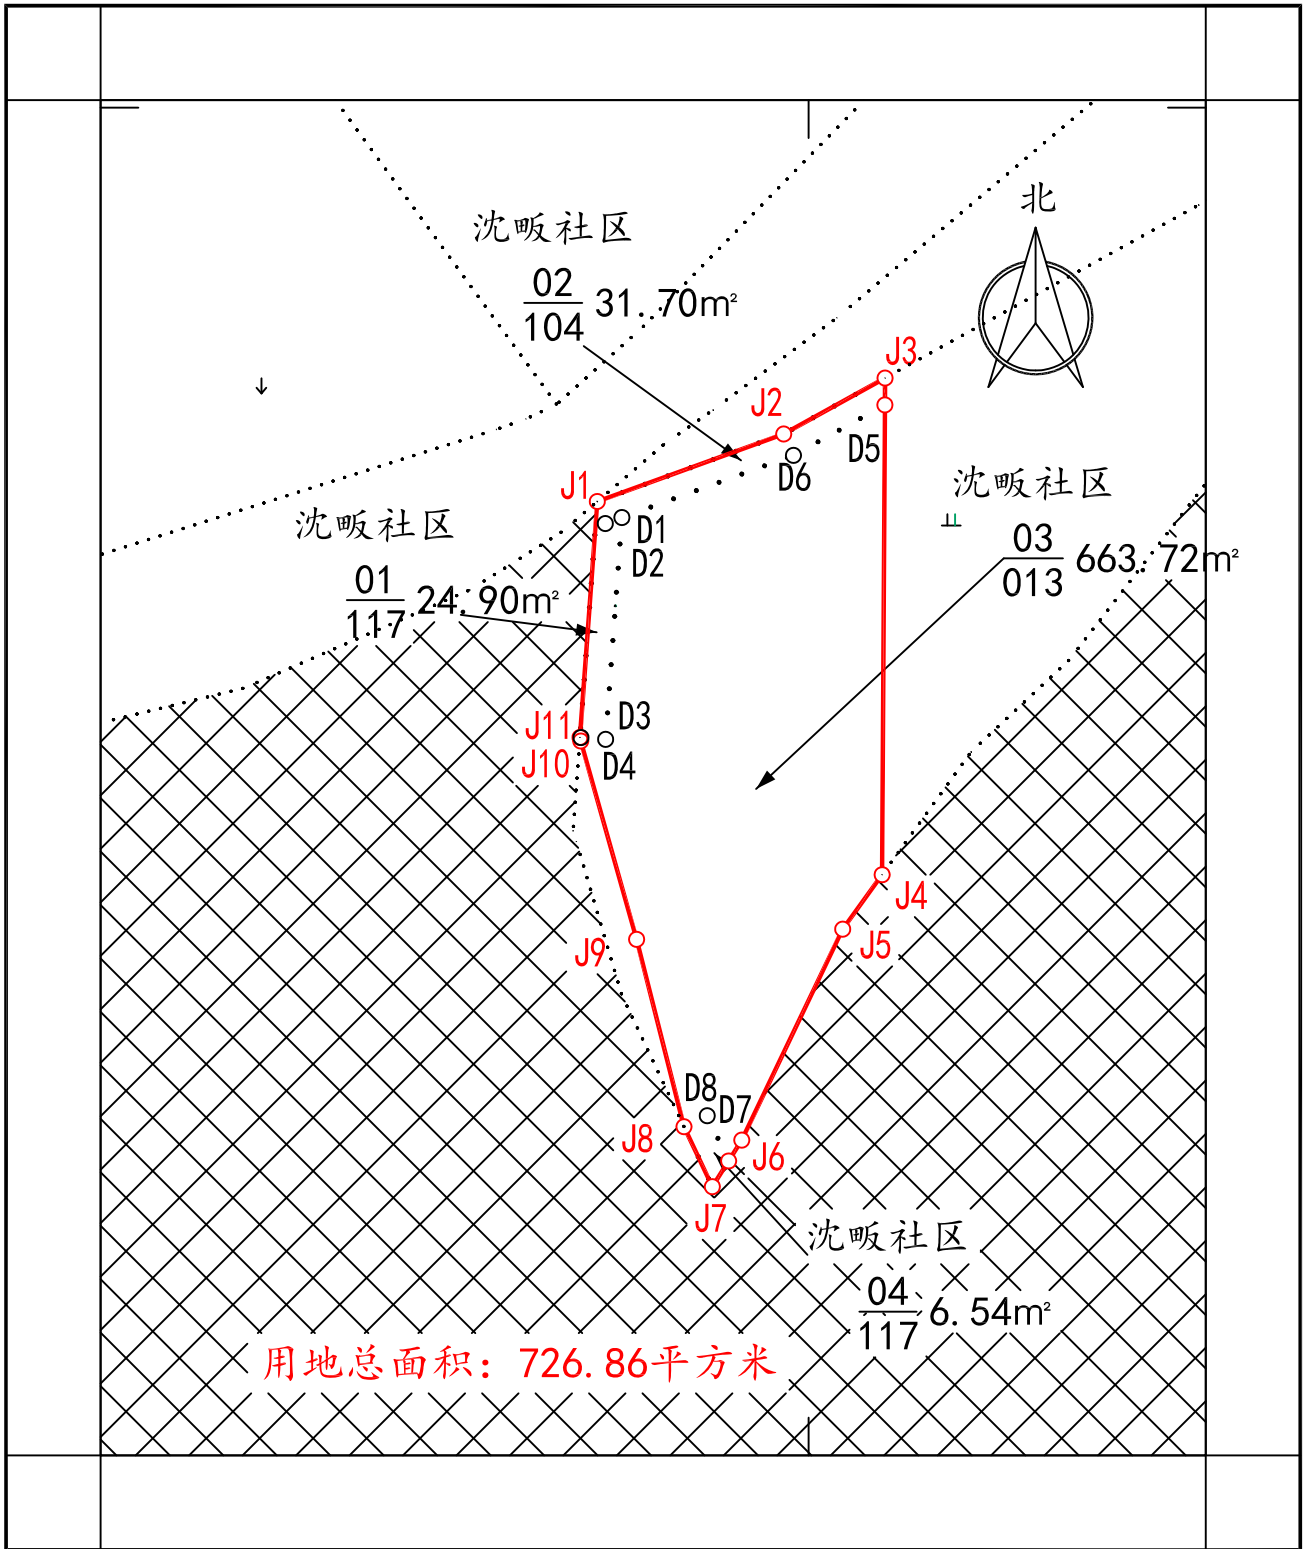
北

沈畈社区

$\frac{02}{104}$ 31.70m²

J3

J2

D5

D6

J1

沈畈社区

D1

D2

沈畈社区

$\frac{03}{013}$ 663.72m²

$\frac{01}{117}$ 24.90m²

D3

J11

J10

D4

J4

J5

J9

D8

D7

J8

J6

J7

沈畈社区

$\frac{04}{117}$ 6.54m²

用地总面积：726.86平方米